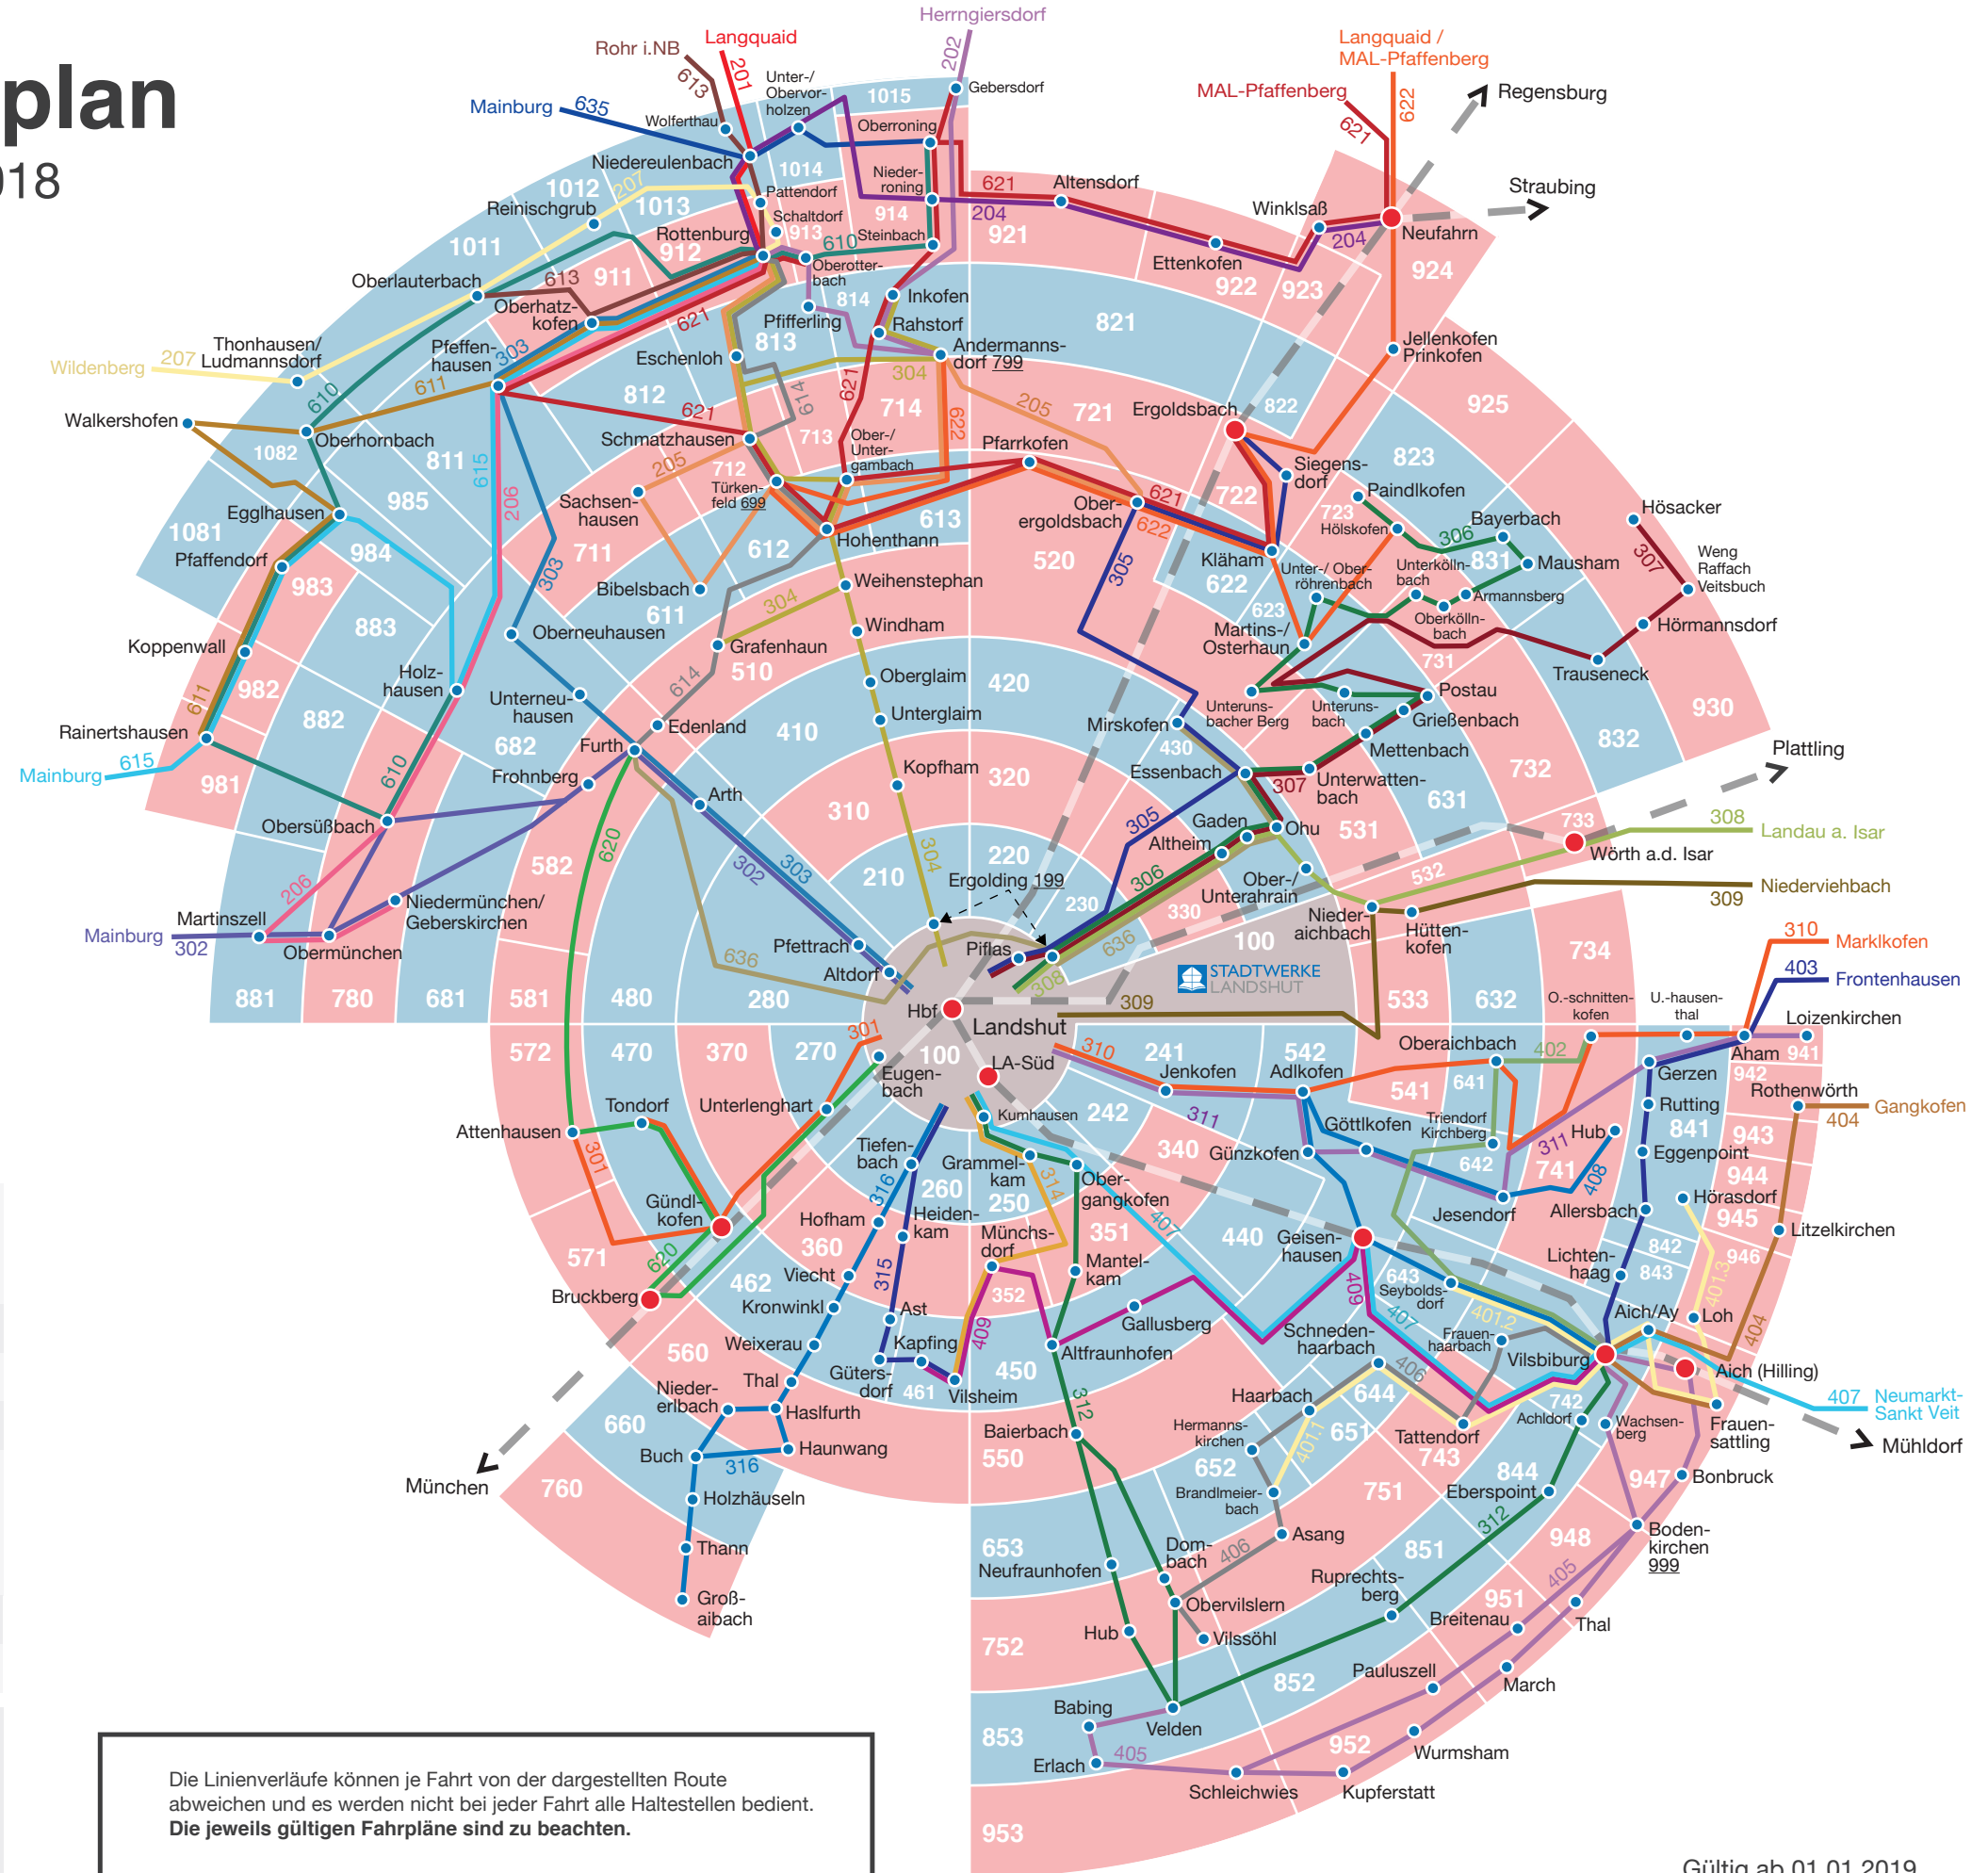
plan
018

Herrngiersdorf
Langquaid
Rohr i.NB
Langquaid / MAL-Pfaffenberg
MAL-Pfaffenberg
Regensburg
Straubing
Mainburg
Wildenberg
Walkershofen
Koppenwall
Rainertshausen
Mainburg
Mainburg
Martinszell
Plattling
Landau a. Isar
Niederviehbach
Marklkofen
Frontenhausen
Loizenkirchen
Gangkofen
Neumarkt-Sankt Veit
Mühldorf
München

Landshut
Hbf
LA-Süd
STADTWERKE LANDSHUT

Gebersdorf
Unter-/Obervorholzen
Wolferthau
Niedereulenbach
Oberroning
Niederroning
Pattendorf
Schaltdorf
Steinbach
Rottenburg
Reinischgrub
Oberlauterbach
Oberhatzkofen
Oberrotterbach
Inkofen
Rahstorf
Pfifferling
Thonhausen/Ludmannsdorf
Pfeffenhausen
Eschenloh
Andermannsdorf 799
Oberhornbach
Schmatzhausen
Ober-/Untergambach
Pfarrkofen
Egglhausen
Pfaffendorf
Sachsenhausen
Türkenfeld 699
Hohenthann
Weihenstephan
Bibelsbach
Oberneuhausen
Windham
Grafenhaun
Holzhausen
Unterneuhausen
Oberglaim
Unterglaim
Edenland
Furth
Frohnberg
Arth
Kopfham
Obersüßbach
Niedermünchen/Geberskirchen
Obermünchen
Ergolding 199
Pfettrach
Altdorf
Piflas
Altensdorf
Winklsaß
Neufahrn
Ettenkofen
Jellenkofen Prinkofen
Ergoldsbach
Siegensdorf
Paindlkofen
Hösacker
Oberergoldsbach
Hölskofen
Bayerbach
Weng Raffach Veitsbuch
Kläham
Unter-/Oberröhrenbach
Unterkölnbach
Mausham
Armannsberg
Oberkölnbach
Hörmannsdorf
Martins-/Osterhaun
Trauseneck
Postau
Unterunsbacher Berg
Unterunsbach
Grießenbach
Mirskofen
Mettenbach
Essenbach
Unterwattenbach
Gaden
Ohu
Altheim
Wörth a.d. Isar
Ober-/Unterahrain
Niederaichbach
Hüttenkofen
O.-schnittenkofen
U.-hausenthal
Oberaichbach
Aham
Gerzen
Rothenwörth
Rutting
Eugenbach
Jenkofen
Adlkofen
Kumhausen
Göttlkofen
Triendorf Kirchberg
Hub
Eggenpoint
Tondorf
Unterlenghart
Attenhausen
Tiefenbach
Grammelkam
Günzkofen
Obergangkofen
Hörasdorf
Jesendorf
Allersbach
Litzelkirchen
Gündlkofen
Hofham
Heidenkam
Münchsdorf
Geisenhausen
Lichtenhaag
Viecht
Mantelkam
Seyboldsdorf
Aich/Ay
Loh
Bruckberg
Kronwinkl
Ast
Gallusberg
Schneidenhaarbach
Frauenhaarbach
Vilsbiburg
Aich (Hilling)
Weixerau
Kapfing
Altfraunhofen
Niedererlbach
Thal
Gütersdorf
Vilsheim
Haarbach
Achldorf
Wachsenberg
Frauensattling
Haslfurth
Hermannskirchen
Tattendorf
Buch
Haunwang
Baierbach
Brandlmeierbach
Eberspoint
Bonbruck
Holzhäuseln
Asang
Bodenkirchen 999
Thann
Dombach
Ruprechtsberg
Großaibach
Neufraunhofen
Obervilslern
Breitenau
Thal
Hub
Vilssöhl
Pauluszell
March
Babing
Velden
Wurmsham
Erlach
Schleichwies
Kupferstatt

1015 1014 914 1012 1013 913 912 1011 911 814 813 812 714 713 712 1082 811 985 613 1081 984 983 711 612 611 883 982 882 682 510 981 410 310 210 582 581 681 780 881 480 280 821 921 922 923 924 822 721 520 622 623 723 823 925 731 831 832 930 420 430 320 220 230 330 100 531 631 732 532 733 533 632 734 572 470 370 270 100 241 542 541 641 941 942 943 944 945 946 571 260 250 242 340 642 741 842 843 841 462 360 351 440 643 352 560 660 461 450 644 742 743 844 947 760 550 652 651 751 851 948 653 752 852 951 853 952 953

635 613 201 202 207 621 204 610 913 621 613 611 303 621 304 614 621 622 205 206 615 205 303 304 614 610 610 206 620 302 303 304 620 636 301 301 310 311 314 315 316 316 312 409 409 406 405 401.1 401.2 401.3 404 405 406 407 407 408 311 312 402 403 404 310 309 308 307 306 305 305 621 622 622 621 204 307 306 308 309 636 306 305

Die Linienverläufe können je Fahrt von der dargestellten Route abweichen und es werden nicht bei jeder Fahrt alle Haltestellen bedient.
Die jeweils gültigen Fahrpläne sind zu beachten.

Gültig ab 01.01.2019